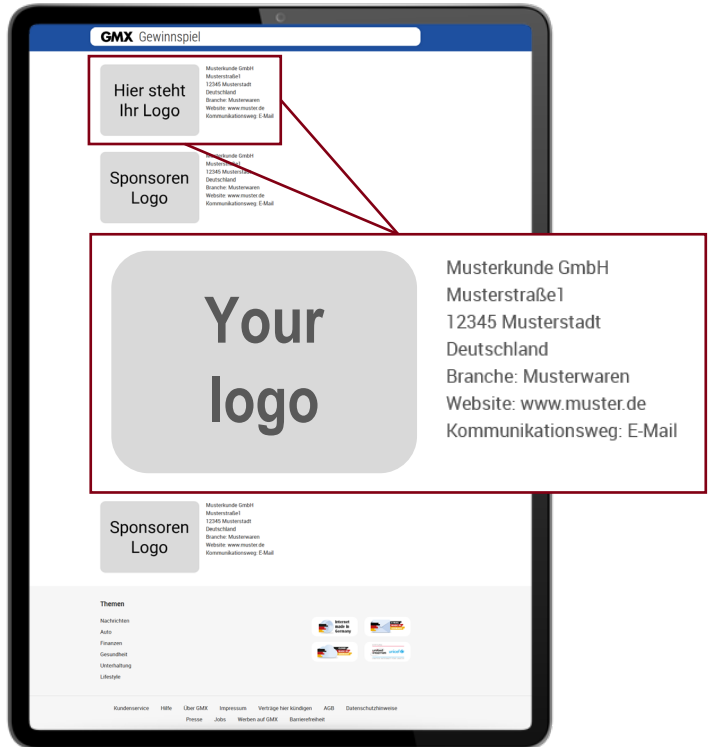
GMX Gewinnspiel

Hier steht Ihr Logo

Musterkunde GmbH
Musterstraße1
12345 Musterstadt
Deutschland
Branche: Musterwaren
Website: www.muster.de
Kommunikationsweg: E-Mail

Sponsoren Logo

Musterkunde GmbH
Musterstraße1
12345 Musterstadt
Deutschland
Branche: Musterwaren
Website: www.muster.de
Kommunikationsweg: E-Mail

Your logo

Musterkunde GmbH
Musterstraße1
12345 Musterstadt
Deutschland
Branche: Musterwaren
Website: www.muster.de
Kommunikationsweg: E-Mail

Sponsoren Logo

Musterkunde GmbH
Musterstraße1
12345 Musterstadt
Deutschland
Branche: Musterwaren
Website: www.muster.de
Kommunikationsweg: E-Mail

Themen
Nachrichten
Auto
Finanzen
Gesundheit
Unterhaltung
Lifestyle

Internet made in Germany

Kundenservice Hilfe Über GMX Impressum Verträge hier kündigen AGB Datenschutzhinweise
Presse Jobs Werben auf GMX Barrierefreiheit